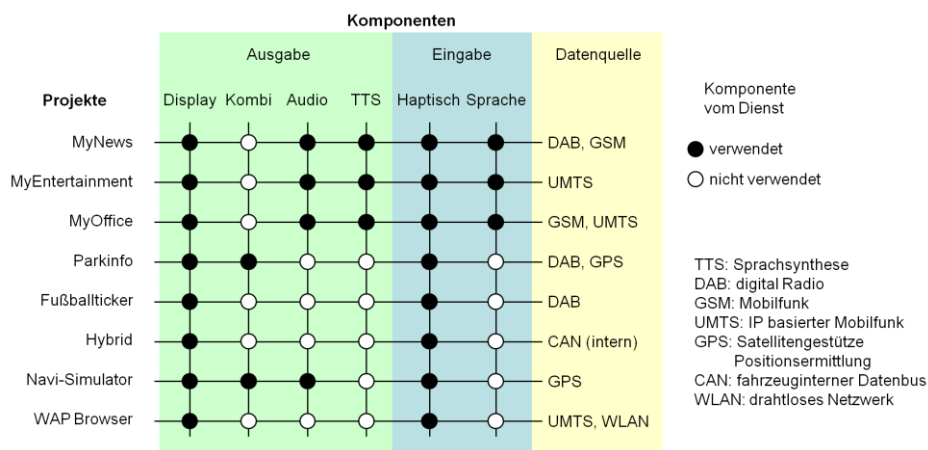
Komponenten

| Projekte | Display | Kombi | Audio | TTS | Haptisch | Sprache | Datenquelle |
|---|---|---|---|---|---|---|---|
| MyNews | ● | ○ | ● | ● | ● | ● | DAB, GSM |
| MyEntertainment | ● | ○ | ● | ● | ● | ● | UMTS |
| MyOffice | ● | ○ | ● | ● | ● | ● | GSM, UMTS |
| Parkinfo | ● | ○ | ● | ○ | ● | ○ | DAB, GPS |
| Fußballticker | ● | ○ | ○ | ○ | ● | ○ | DAB |
| Hybrid | ● | ○ | ○ | ○ | ● | ○ | CAN (intern) |
| Navi-Simulator | ● | ● | ● | ○ | ● | ○ | GPS |
| WAP Browser | ● | ○ | ○ | ○ | ● | ○ | UMTS, WLAN |

Ausgabe: Display, Kombi, Audio, TTS
Eingabe: Haptisch, Sprache

Komponente vom Dienst

● verwendet

○ nicht verwendet

TTS: Sprachsynthese
DAB: digital Radio
GSM: Mobilfunk
UMTS: IP basierter Mobilfunk
GPS: Satellitengestütze Positionsermittlung
CAN: fahrzeuginterner Datenbus
WLAN: drahtloses Netzwerk